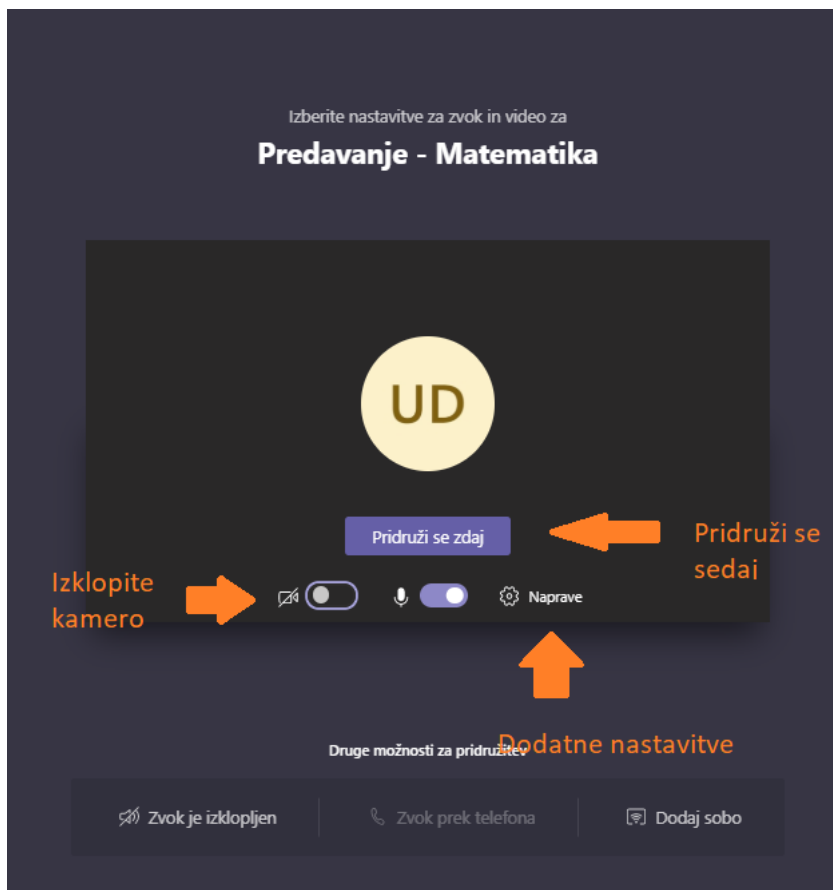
Izberite nastavitve za zvok in video za

Predavanje - Matematika

UD

Pridruži se zdaj

Pridruži se sedaj

Izklopite kamero

Naprave

Dodatne nastavitve

Druge možnosti za pridružitev

Zvok je izklopljen

Zvok prek telefona

Dodaj sobo